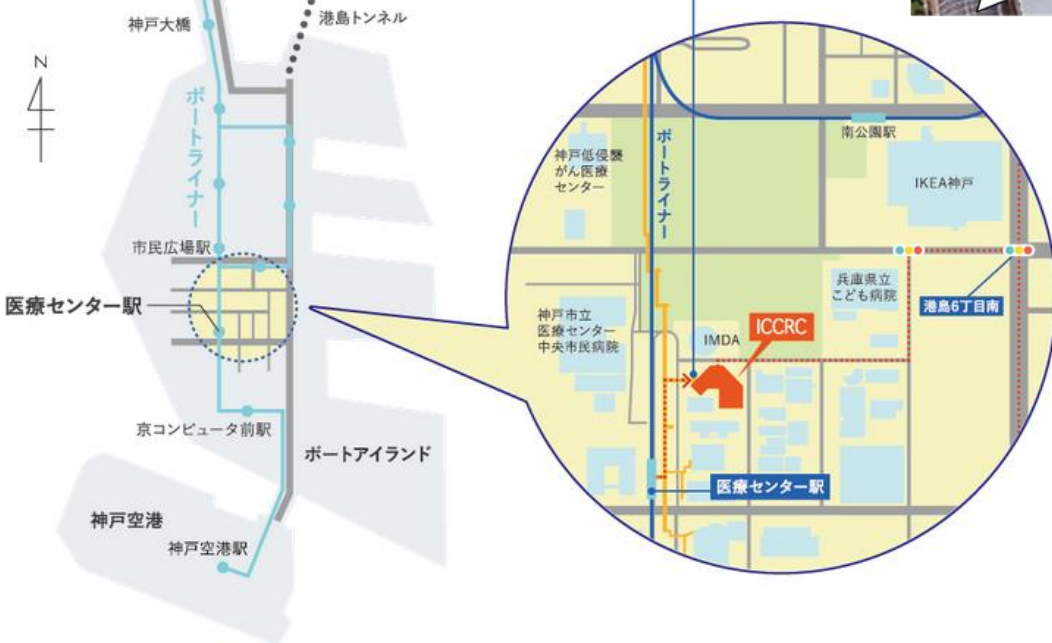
神戸大橋

港島トンネル

N

ポートライナー

市民広場駅

医療センター駅

京コンピュータ前駅

ポートアイランド

神戸空港

神戸空港駅

南公園駅

神戸低侵襲がん医療センター

ポートライナー

IKEA神戸

兵庫県立こども病院

港島6丁目南

神戸市立医療センター中央市民病院

IMDA

ICCRC

医療センター駅